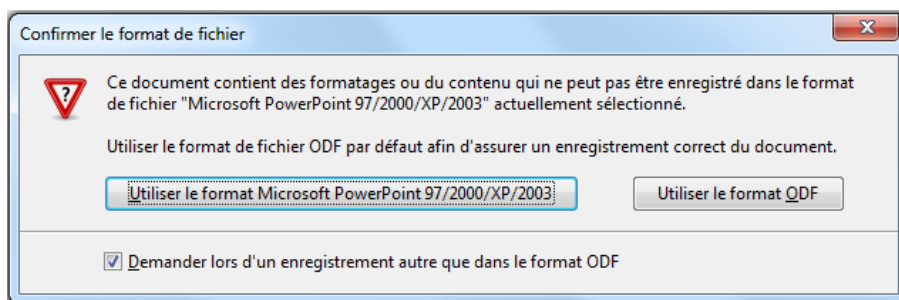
Confirmer le format de fichier

Ce document contient des formatages ou du contenu qui ne peut pas être enregistré dans le format de fichier "Microsoft PowerPoint 97/2000/XP/2003" actuellement sélectionné.

Utiliser le format de fichier ODF par défaut afin d'assurer un enregistrement correct du document.

Utiliser le format Microsoft PowerPoint 97/2000/XP/2003

Utiliser le format ODF

Demander lors d'un enregistrement autre que dans le format ODF